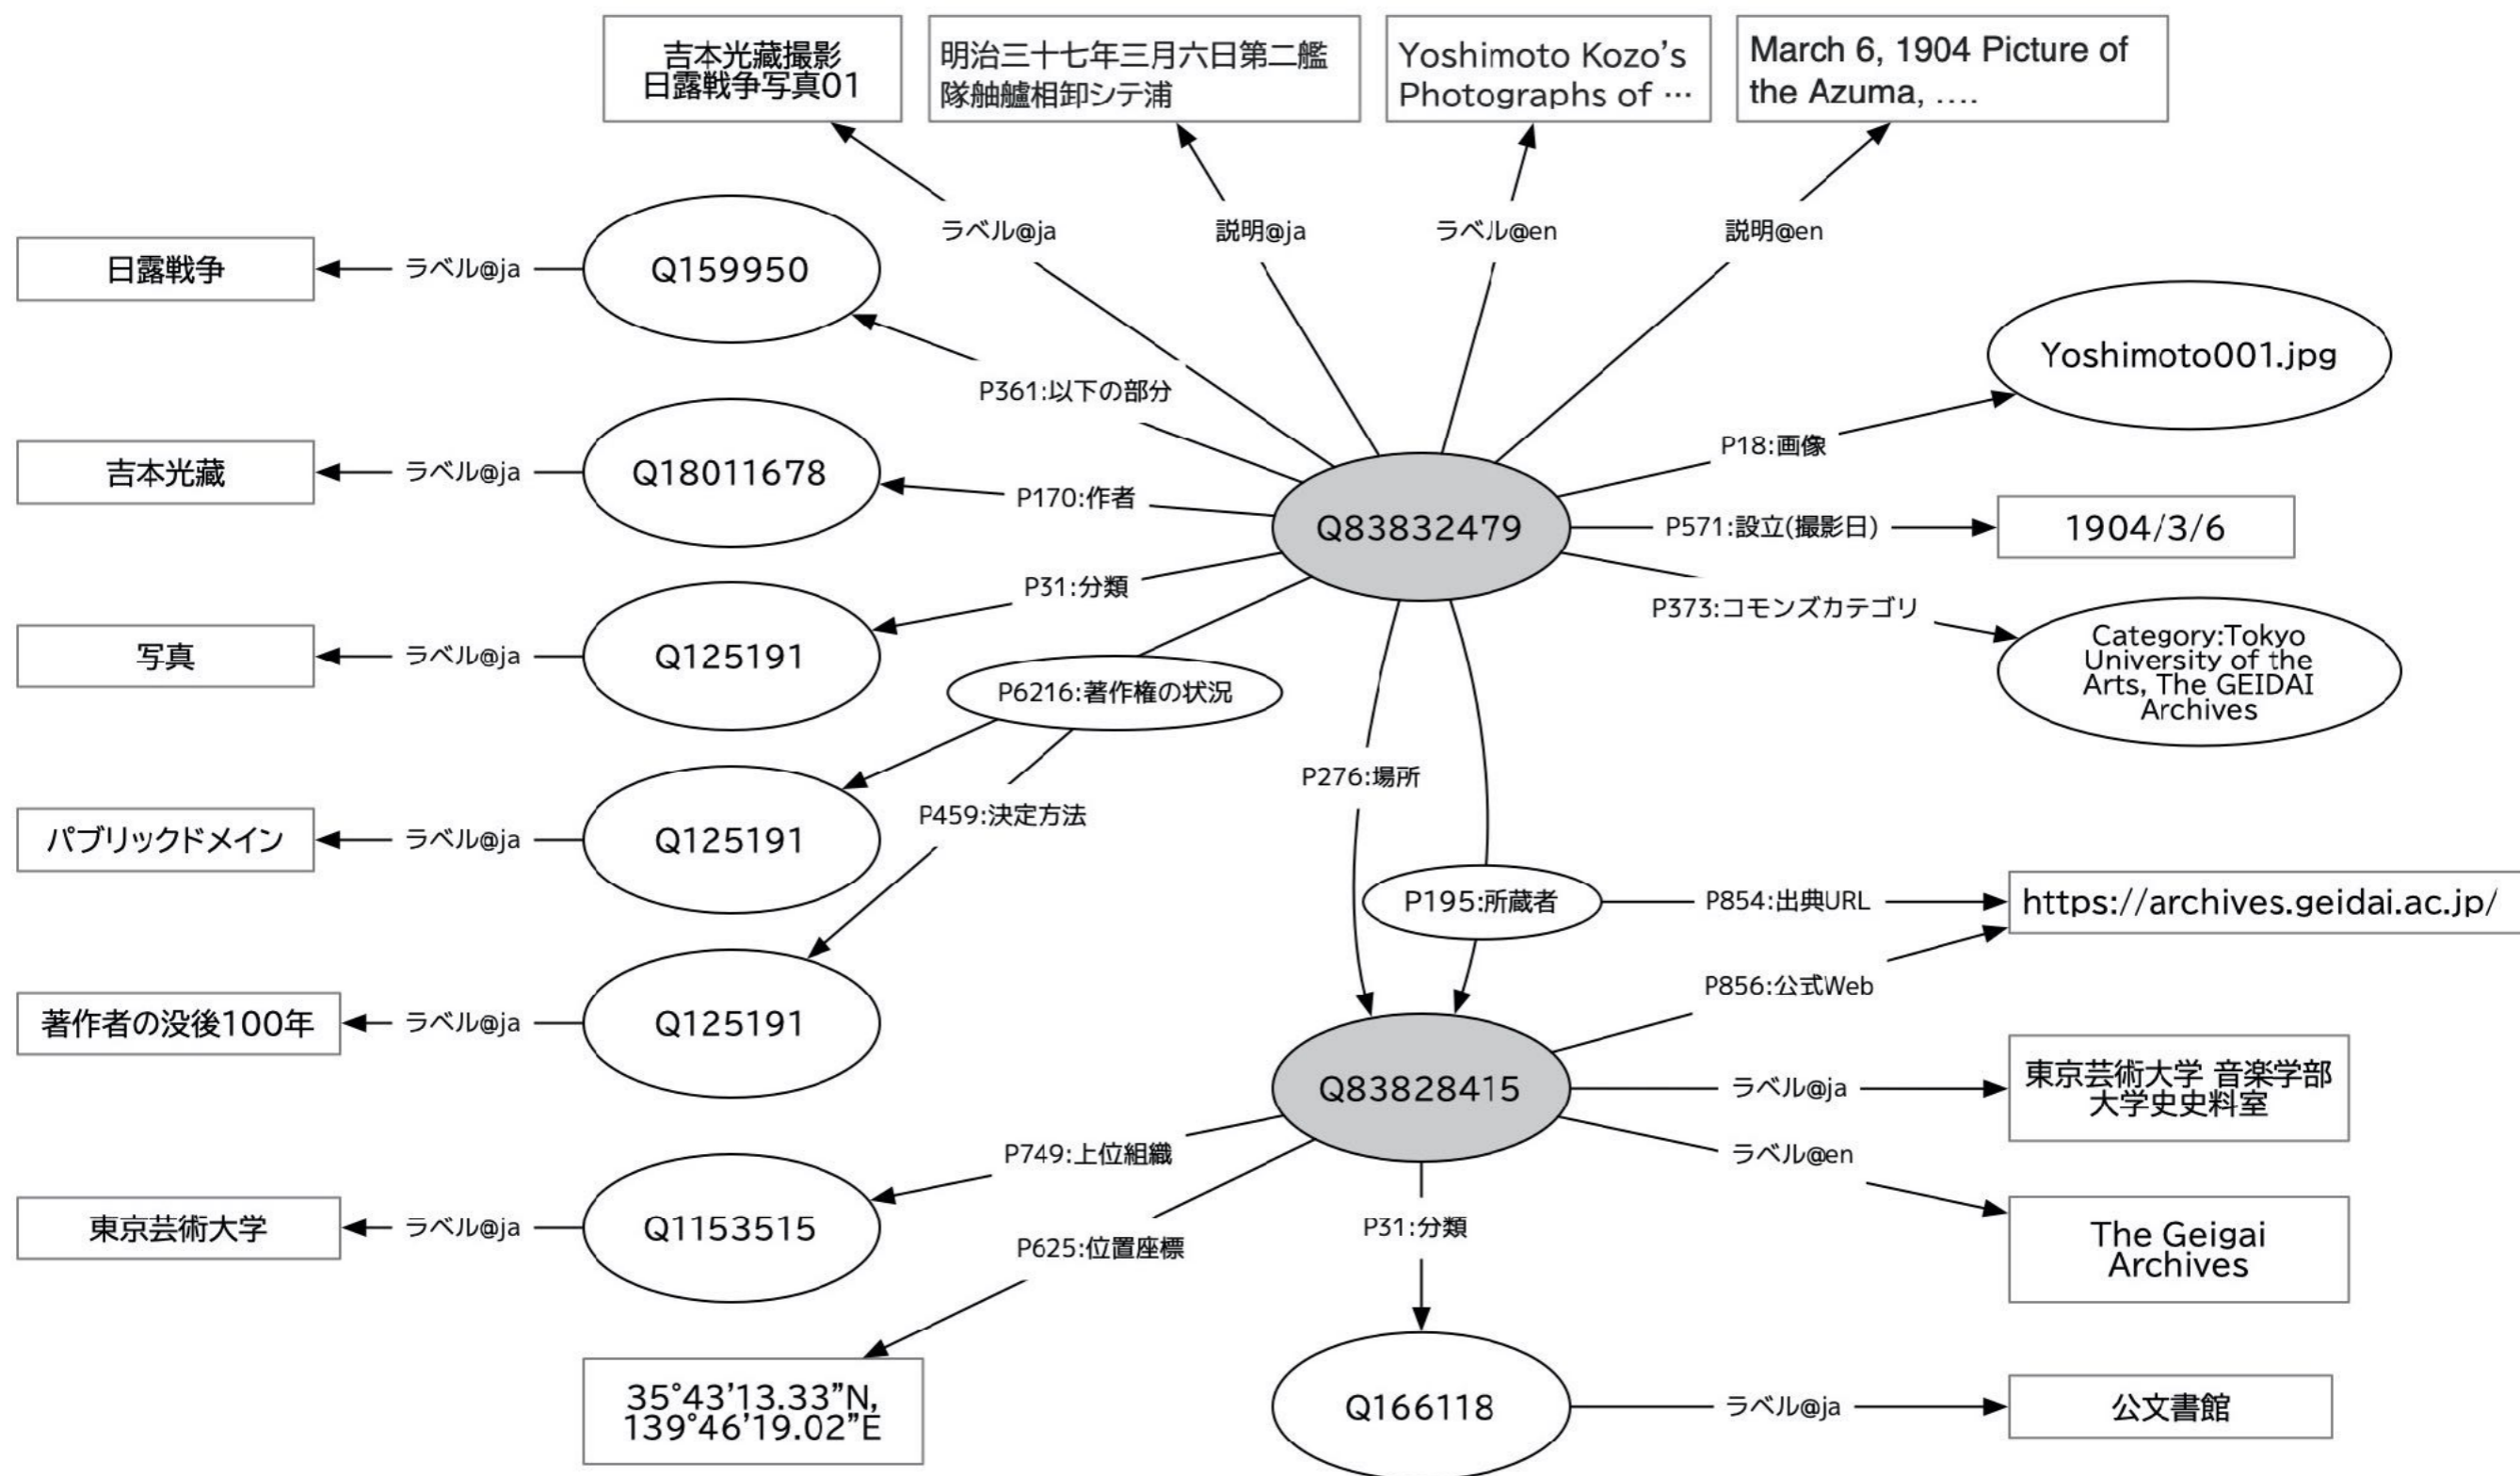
吉本光藏撮影 日露戦争写真01

明治三十七年三月六日第二艦隊舳艫相卸シテ浦

Yoshimoto Kozo's Photographs of …

March 6, 1904 Picture of the Azuma, ….

ラベル@ja

説明@ja

ラベル@en

説明@en

日露戦争

ラベル@ja

Q159950

P361:以下の部分

Yoshimoto001.jpg

P18:画像

吉本光藏

ラベル@ja

Q18011678

P170:作者

Q83832479

P571:設立(撮影日)

1904/3/6

P31:分類

P373:コモンズカテゴリ

写真

ラベル@ja

Q125191

Category:Tokyo University of the Arts, The GEIDAI Archives

P6216:著作権の状況

P276:場所

パブリックドメイン

ラベル@ja

Q125191

P459:決定方法

P195:所蔵者

P854:出典URL

https://archives.geidai.ac.jp/

P856:公式Web

著作者の没後100年

ラベル@ja

Q125191

Q83828415

ラベル@ja

東京芸術大学 音楽学部 大学史史料室

P749:上位組織

ラベル@en

東京芸術大学

ラベル@ja

Q1153515

P625:位置座標

P31:分類

The Geigai Archives

35°43'13.33"N, 139°46'19.02"E

Q166118

ラベル@ja

公文書館